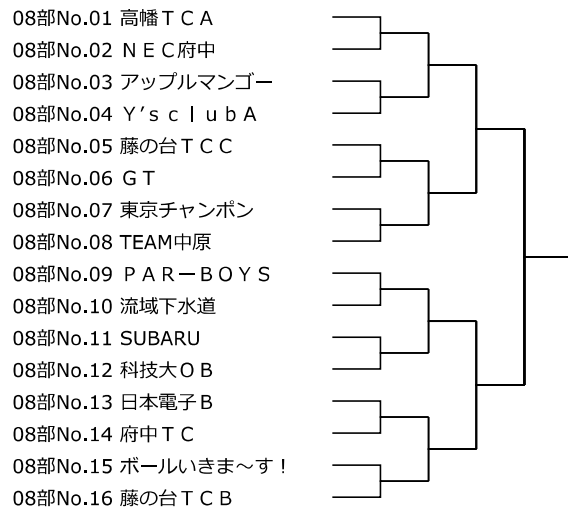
08部No.01 高幡ＴＣＡ
08部No.02 ＮＥＣ府中
08部No.03 アップルマンゴー
08部No.04 Ｙ’ｓｃｌｕｂＡ
08部No.05 藤の台ＴＣＣ
08部No.06 ＧＴ
08部No.07 東京チャンポン
08部No.08 TEAM中原
08部No.09 ＰＡＲ－ＢＯＹＳ
08部No.10 流域下水道
08部No.11 SUBARU
08部No.12 科技大ＯＢ
08部No.13 日本電子Ｂ
08部No.14 府中ＴＣ
08部No.15 ボールいきま～す！
08部No.16 藤の台ＴＣＢ